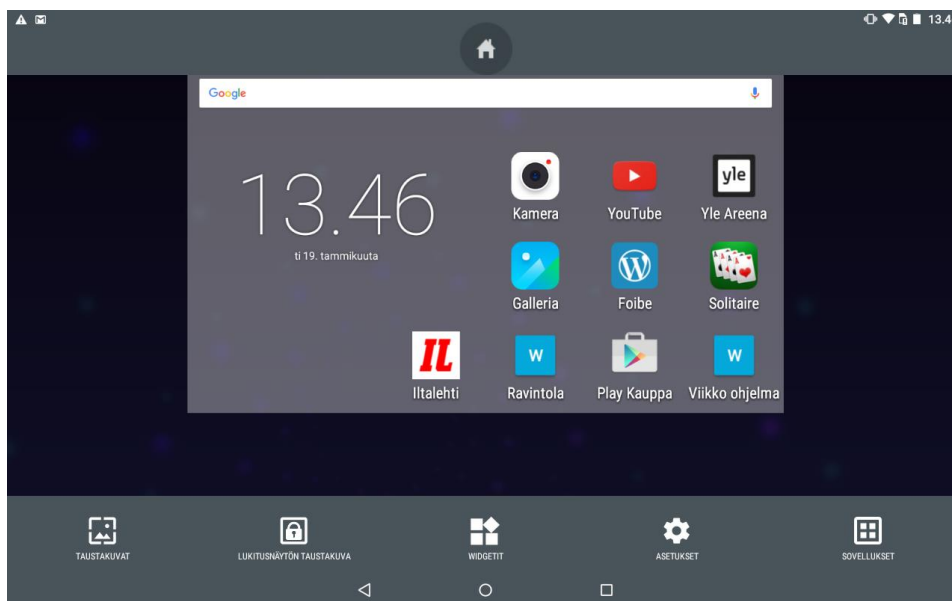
13.4

Google

13.46
ti 19. tammikuuta

Kamera
YouTube
yle
Yle Areena
Galleria
Foibe
Solitaire
IL
Iltalehti
W
Ravintola
Play Kauppa
W
Viikko ohjelma

TAUSTAKUVAT
LUKITUSNÄYTÖN TAUSTAKUVA
WIDGETIT
ASETUKSET
SOVELLUKSET